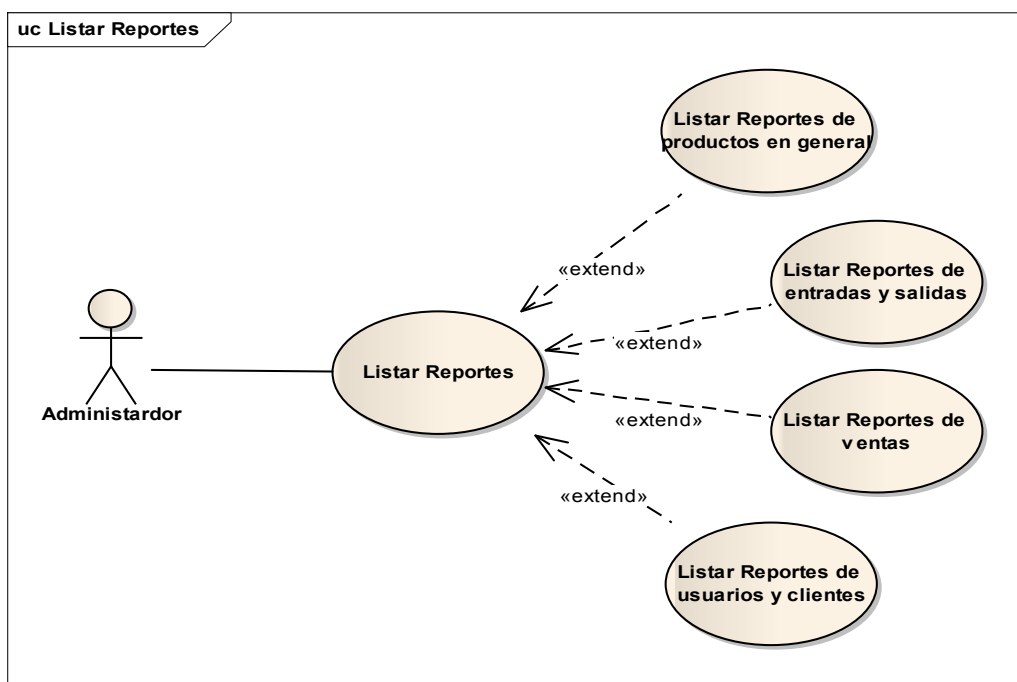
uc Listar Reportes

Listar Reportes de productos en general

«extend»

Listar Reportes de entradas y salidas

«extend»

Listar Reportes

Administardor

«extend»

Listar Reportes de ventas

«extend»

Listar Reportes de usuarios y clientes